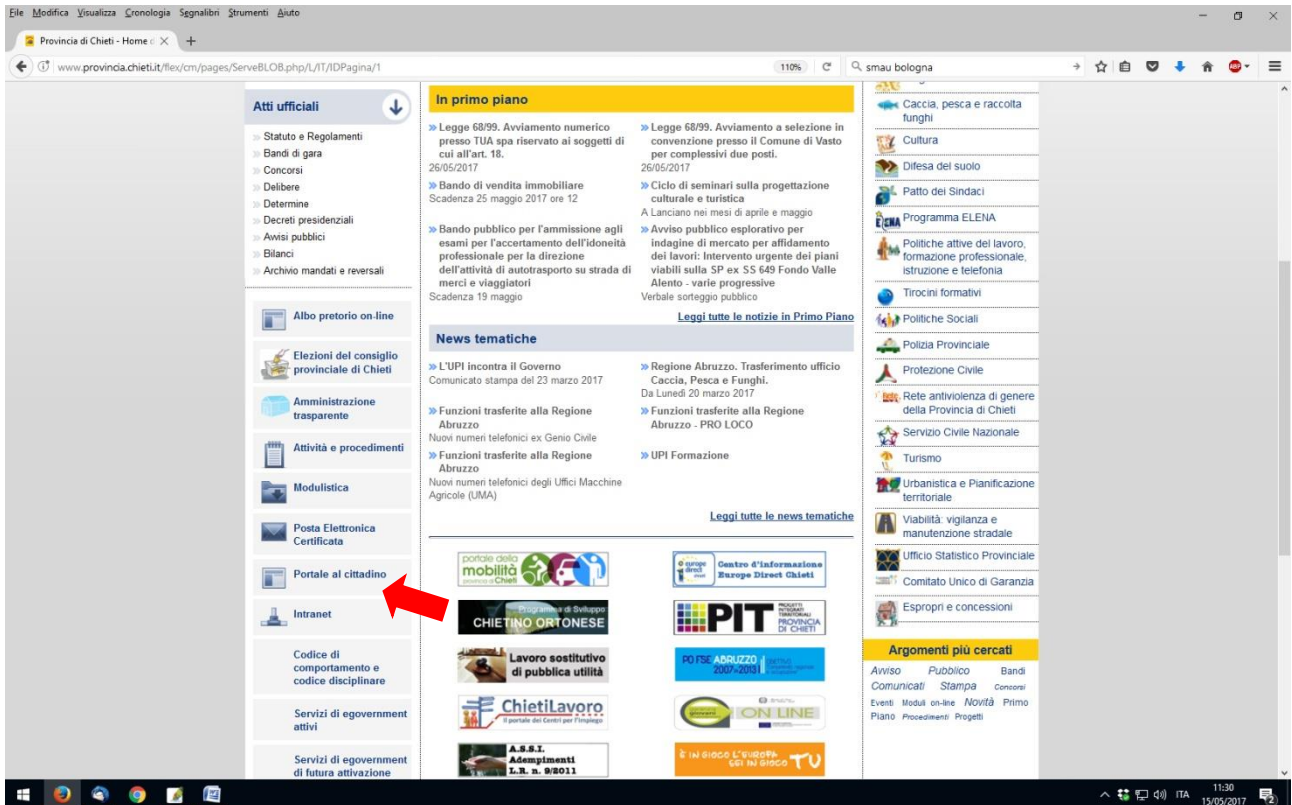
File Modifica Visualizza Cronologia Segnalibri Strumenti Aiuto

Provincia di Chieti - Home c ×

www.provincia.chieti.it/flex/cm/pages/ServeBLOB.php/L/IT/IDPagina/1

110%

smau bologna

Atti ufficiali

Statuto e Regolamenti
Bandi di gara
Concorsi
Delibere
Determine
Decreti presidenziali
Avvisi pubblici
Bilanci
Archivio mandati e reversali

Albo pretorio on-line

Elezioni del consiglio provinciale di Chieti

Amministrazione trasparente

Attività e procedimenti

Modulistica

Posta Elettronica Certificata

Portale al cittadino

Intranet

Codice di comportamento e codice disciplinare

Servizi di egovernment attivi

Servizi di egovernment di futura attivazione

In primo piano

» Legge 68/99. Avviamento numerico presso TUA spa riservato ai soggetti di cui all'art. 18.
26/05/2017

» Legge 68/99. Avviamento a selezione in convenzione presso il Comune di Vasto per complessivi due posti.
26/05/2017

» Bando di vendita immobiliare
Scadenza 25 maggio 2017 ore 12

» Ciclo di seminari sulla progettazione culturale e turistica
A Lanciano nei mesi di aprile e maggio

» Bando pubblico per l'ammissione agli esami per l'accertamento dell'idoneità professionale per la direzione dell'attività di autotrasporto su strada di merci e viaggiatori
Scadenza 19 maggio

» Avviso pubblico esplorativo per indagine di mercato per affidamento dei lavori: Intervento urgente dei piani viabili sulla SP ex SS 649 Fondo Valle Alento - varie progressive
Verbale sorteggio pubblico

Leggi tutte le notizie in Primo Piano

News tematiche

» L'UPI incontra il Governo
Comunicato stampa del 23 marzo 2017

» Regione Abruzzo. Trasferimento ufficio Caccia, Pesca e Funghi.
Da Lunedì 20 marzo 2017

» Funzioni trasferite alla Regione Abruzzo
Nuovi numeri telefonici ex Genio Civile

» Funzioni trasferite alla Regione Abruzzo - PRO LOCO

» Funzioni trasferite alla Regione Abruzzo
Nuovi numeri telefonici degli Uffici Macchine Agricole (UMA)

» UPI Formazione

Leggi tutte le news tematiche

portale della mobilità provincia di Chieti

Centro d'informazione Europe Direct Chieti

Programma di Sviluppo CHIETINO ORTONESE

PIT PROVINCIA DI CHIETI

Lavoro sostitutivo di pubblica utilità

PO FSE ABRUZZO 2007-2013

ChietiLavoro
Il portale dei Centri per l'impiego

ON LINE

A.S.S.I. Adempimenti L.R. n. 9/2011

È IN GIOCO L'EUROPA SEI IN GIOCO TU

Caccia, pesca e raccolta funghi
Cultura
Difesa del suolo
Patto dei Sindaci
Programma ELENA
Politiche attive del lavoro, formazione professionale, istruzione e telefonia
Tirocini formativi
Politiche Sociali
Polizia Provinciale
Protezione Civile
Rete antiviolenza di genere della Provincia di Chieti
Servizio Civile Nazionale
Turismo
Urbanistica e Pianificazione territoriale
Viabilità: vigilanza e manutenzione stradale
Ufficio Statistico Provinciale
Comitato Unico di Garanzia
Espropri e concessioni

Argomenti più cercati

Avviso Pubblico Bandi Comunicati Stampa Concorsi Eventi Moduli on-line Novità Primo Piano Procedimenti Progetti

ITA 11:30 15/05/2017